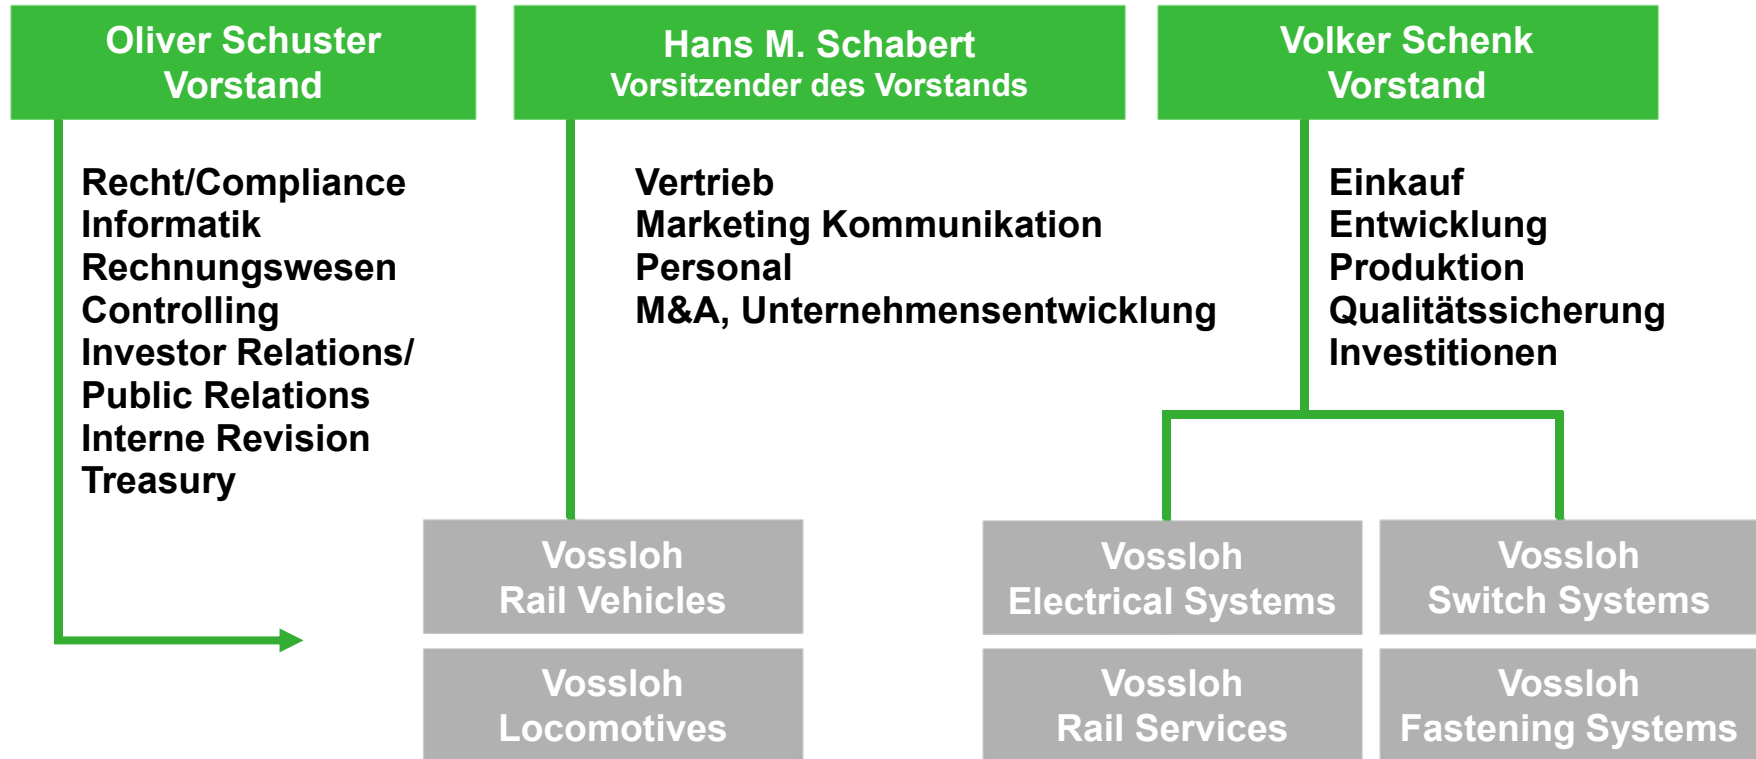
Oliver Schuster
Vorstand

Hans M. Schabert
Vorsitzender des Vorstands

Volker Schenk
Vorstand

Recht/Compliance
Informatik
Rechnungswesen
Controlling
Investor Relations/
Public Relations
Interne Revision
Treasury

Vertrieb
Marketing Kommunikation
Personal
M&A, Unternehmensentwicklung

Einkauf
Entwicklung
Produktion
Qualitätssicherung
Investitionen

Vossloh
Rail Vehicles

Vossloh
Electrical Systems

Vossloh
Switch Systems

Vossloh
Locomotives

Vossloh
Rail Services

Vossloh
Fastening Systems